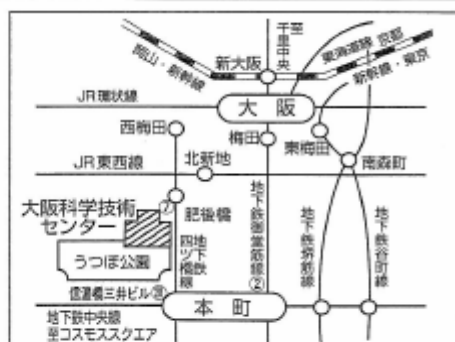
千里中央

新大阪

岡山・新幹線

東海道線 京都

新幹線・東京

JR環状線

大阪

西梅田

梅田

東梅田

JR東西線

北新地

南森町

大阪科学技術センター

7

肥後橋

地下鉄御堂筋線

地下鉄堺筋線

地下鉄谷町線

地下鉄四つ橋線

うつぼ公園

信濃橋三井ビル 28

本町

②

地下鉄中央線
至コスモスクエア